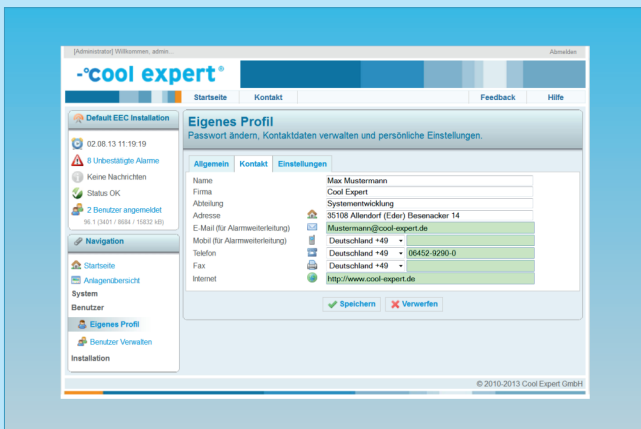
[Administrator] Willkommen, admin...

Abmelden

-°cool expert®

Startseite Kontakt Feedback Hilfe

Default EEC Installation

02.08.13 11:19:19

8 Unbestätigte Alarme

Keine Nachrichten

Status OK

2 Benutzer angemeldet

96.1 (3401 / 8684 / 15832 kB)

Navigation

Startseite

Anlagenübersicht

System

Benutzer

Eigenes Profil

Benutzer Verwalten

Installation

Eigenes Profil

Passwort ändern, Kontaktdaten verwalten und persönliche Einstellungen.

Allgemein Kontakt Einstellungen

| | |
|---|---|
| Name | Max Mustermann |
| Firma | Cool Expert |
| Abteilung | Systementwicklung |
| Adresse | 35108 Allendorf (Eder) Besenacker 14 |
| E-Mail (für Alarmweiterleitung) | Mustermann@cool-expert.de |
| Mobil (für Alarmweiterleitung) | Deutschland +49 |
| Telefon | Deutschland +49 06452-9290-0 |
| Fax | Deutschland +49 |
| Internet | http://www.cool-expert.de |

Speichern Verwerfen

© 2010-2013 Cool Expert GmbH